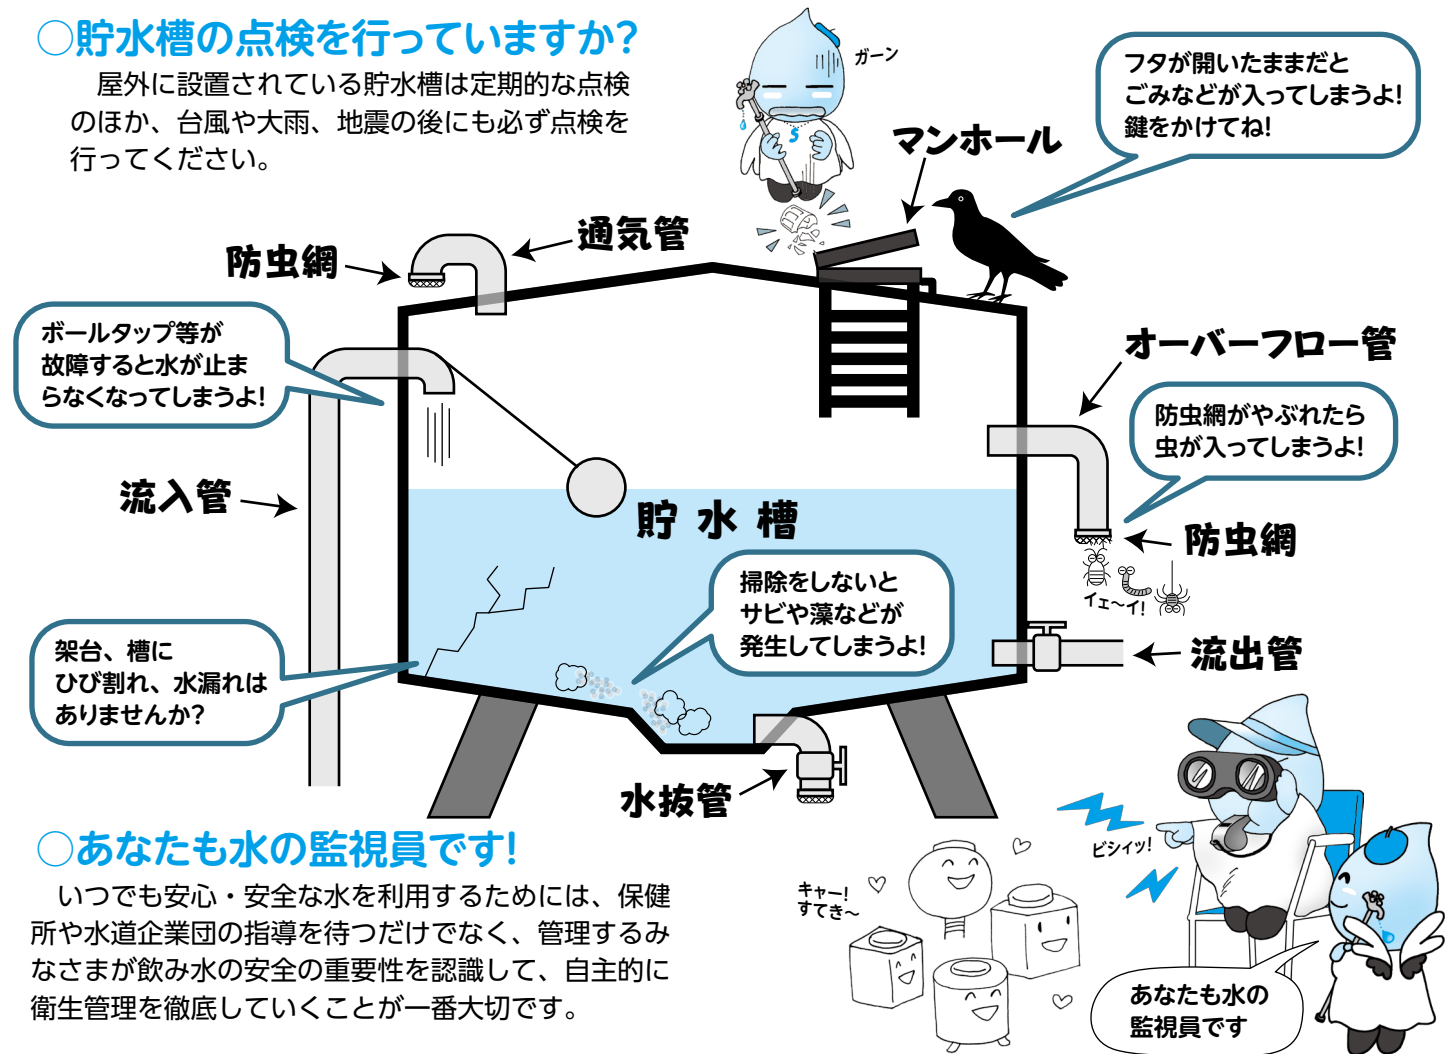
○貯水槽の点検を行っていますか?

屋外に設置されている貯水槽は定期的な点検のほか、台風や大雨、地震の後にも必ず点検を行ってください。

ガーン

フタが開いたままだとごみなどが入ってしまうよ!鍵をかけてね!

マンホール

通気管

防虫網

ボールタップ等が故障すると水が止まらなくなってしまうよ!

オーバーフロー管

防虫網がやぶれたら虫が入ってしまうよ!

流入管

貯 水 槽

防虫網

掃除をしないとサビや藻などが発生してしまうよ!

イェ〜イ!

架台、槽にひび割れ、水漏れはありませんか?

流出管

水抜管

○あなたも水の監視員です!

いつでも安心・安全な水を利用するためには、保健所や水道企業団の指導を待つだけでなく、管理するみなさまが飲み水の安全の重要性を認識して、自主的に衛生管理を徹底していくことが一番大切です。

ビシィッ!

キャー!すてき〜

あなたも水の監視員です